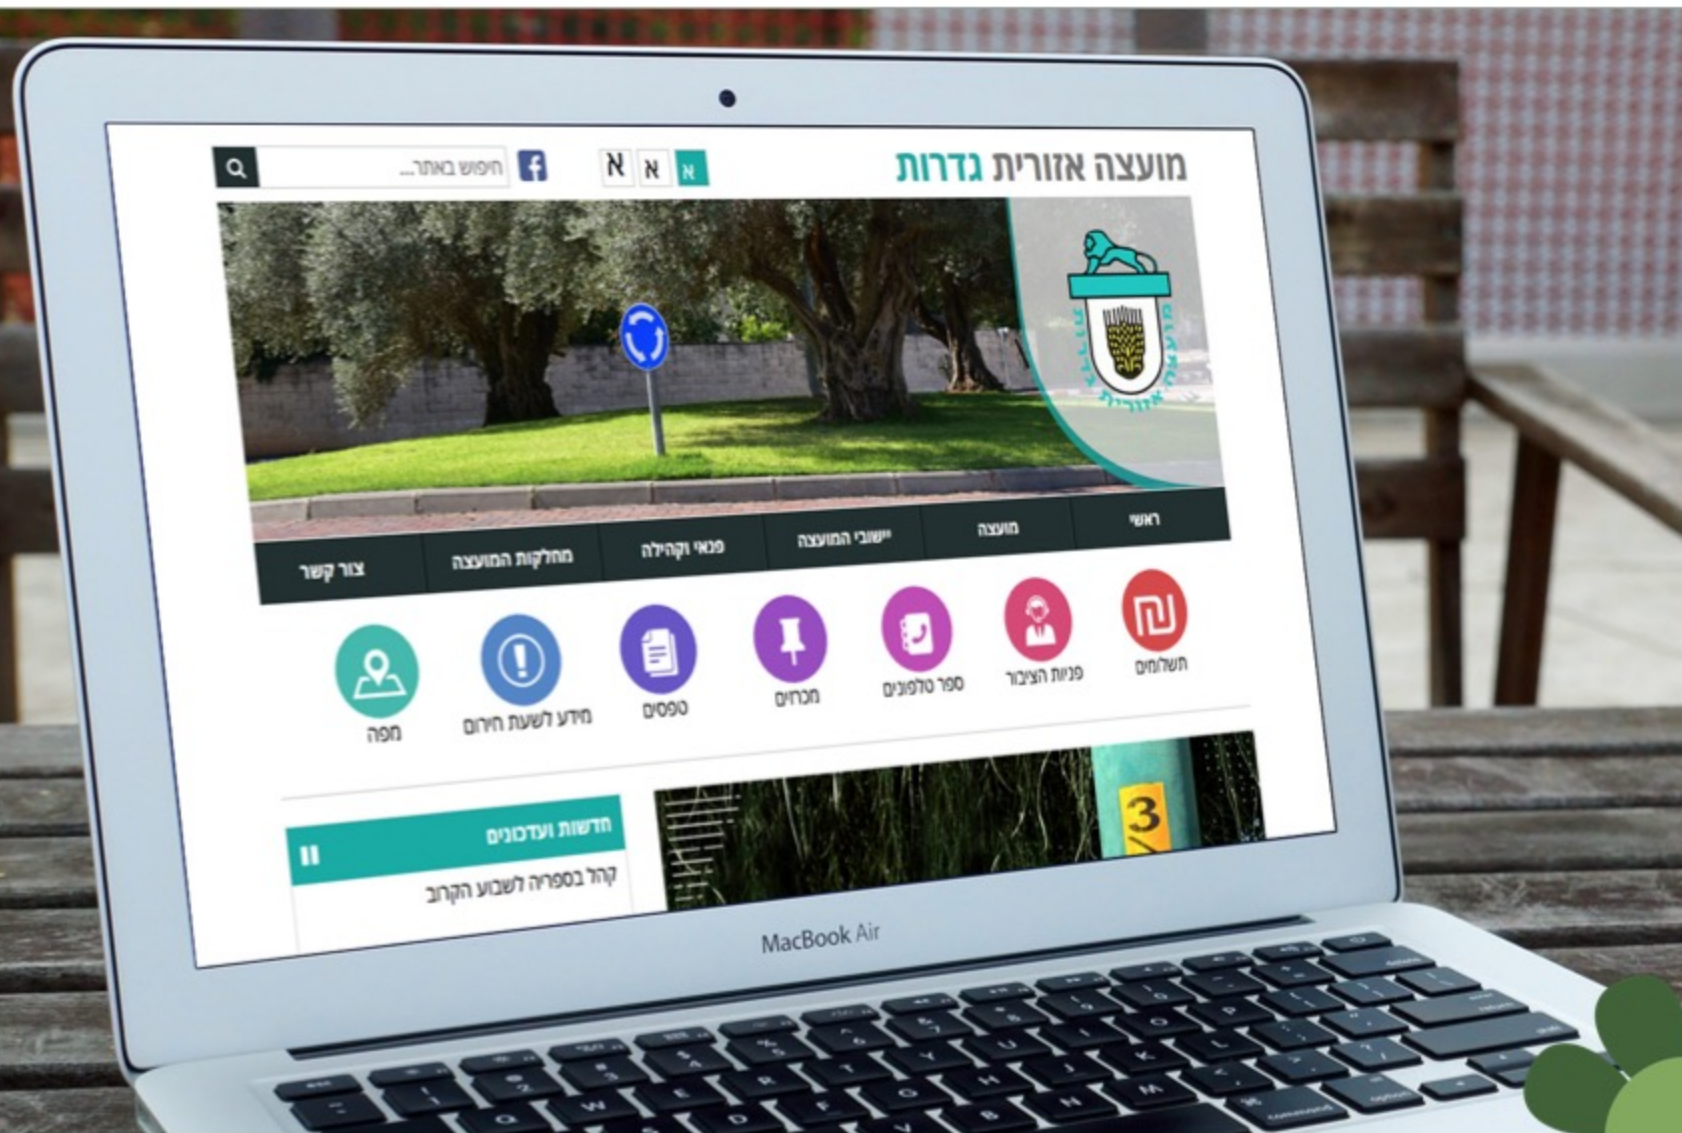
מועצה אזורית גדרות

א א א

חיפוש באתר...

ראשי
מועצה
יישובי המועצה
פנאי וקהילה
מחלקות המועצה
צור קשר

תשלומים
פניות הציבור
ספר טלפונים
מכרזים
טפסים
מידע לשעת חירום
מפה

חדשות ועדכונים
קהל בספריה לשבוע הקרוב

3

MacBook Air